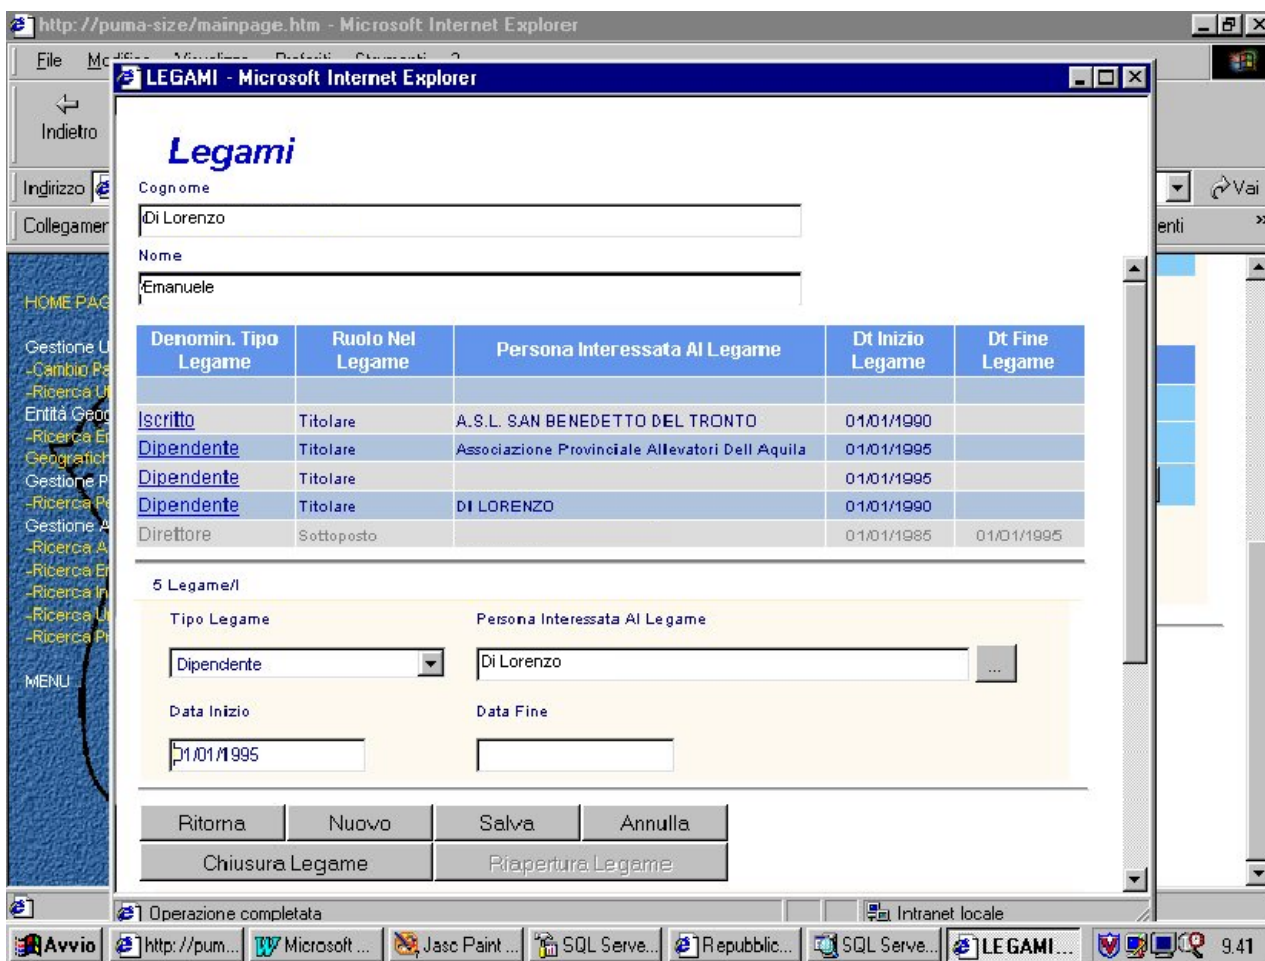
http://puma-size/mainpage.htm - Microsoft Internet Explorer

File Mo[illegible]

Indietro

Indirizzo

Collegamen

Vai

enti

HOME PAG

Gestione U
-Cambio Pa
-Ricerca U
Entità Geog
-Ricerca E
Geografich
Gestione P
-Ricerca Pe
Gestione A
-Ricerca A
-Ricerca E
-Ricerca In
-Ricerca U
-Ricerca Pr

MENU

LEGAMI - Microsoft Internet Explorer

Legami

Cognome

Di Lorenzo

Nome

Emanuele

| Denomin. Tipo Legame | Ruolo Nel Legame | Persona Interessata Al Legame | Dt Inizio Legame | Dt Fine Legame |
|---|---|---|---|---|
| | | | | |
| Iscritto | Titolare | A.S.L. SAN BENEDETTO DEL TRONTO | 01/01/1990 | |
| Dipendente | Titolare | Associazione Provinciale Allevatori Dell Aquila | 01/01/1995 | |
| Dipendente | Titolare | | 01/01/1995 | |
| Dipendente | Titolare | DI LORENZO | 01/01/1990 | |
| Direttore | Sottoposto | | 01/01/1985 | 01/01/1995 |

5 Legame/I

Tipo Legame

Dipendente

Persona Interessata Al Legame

Di Lorenzo

...

Data Inizio

01/01/1995

Data Fine

Ritorna

Nuovo

Salva

Annulla

Chiusura Legame

Riapertura Legame

Operazione completata

Intranet locale

Avvio | http://pum... | Microsoft ... | Jasc Paint ... | SQL Serve... | Repubblic... | SQL Serve... | LEGAMI... | 9.41